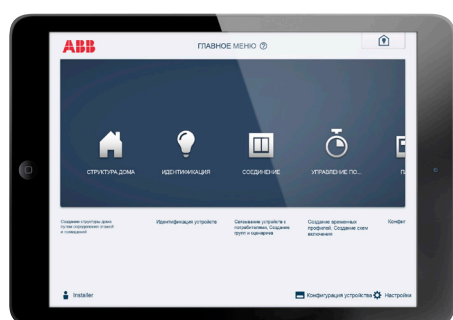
ABB

ГЛАВНОЕ МЕНЮ ⓘ

СТРУКТУРА ДОМА

ИДЕНТИФИКАЦИЯ

СОЕДИНЕНИЕ

УПРАВЛЕНИЕ ПО...

П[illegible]

Создание структуры дома путем определения этажей и помещений

Идентификация устройств

Связывание устройств с потребителями. Создание групп и сценариев

Создание временных профилей. Создание схем включения

Конф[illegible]

Installer

Конфигурация устройства

Настройки